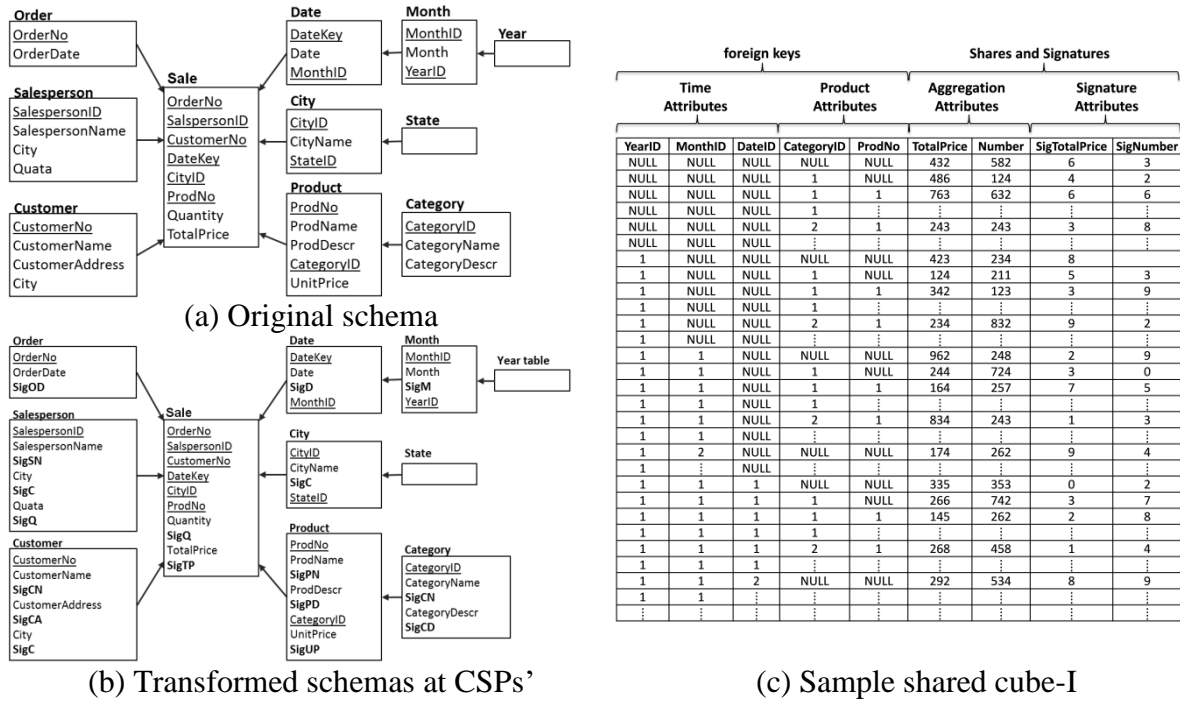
Order
OrderNo
OrderDate

Salesperson
SalespersonID
SalespersonName
City
Quata

Customer
CustomerNo
CustomerName
CustomerAddress
City

Sale
OrderNo
SalspersonID
CustomerNo
DateKey
CityID
ProdNo
Quantity
TotalPrice

Date
DateKey
Date
MonthID

Month
MonthID
Month
YearID

Year

City
CityID
CityName
StateID

State

Product
ProdNo
ProdName
ProdDescr
CategoryID
UnitPrice

Category
CategoryID
CategoryName
CategoryDescr

(a) Original schema

Order
OrderNo
OrderDate
SigOD

Salesperson
SalespersonID
SalespersonName
SigSN
City
SigC
Quata
SigQ

Customer
CustomerNo
CustomerName
SigCN
CustomerAddress
SigCA
City
SigC

Sale
OrderNo
SalspersonID
CustomerNo
DateKey
CityID
ProdNo
Quantity
SigQ
TotalPrice
SigTP

Date
DateKey
Date
SigD
MonthID

Month
MonthID
Month
SigM
YearID

Year table

City
CityID
CityName
SigC
StateID

State

Product
ProdNo
ProdName
SigPN
ProdDescr
SigPD
CategoryID
UnitPrice
SigUP

Category
CategoryID
CategoryName
SigCN
CategoryDescr
SigCD

(b) Transformed schemas at CSPs'

foreign keys

Shares and Signatures

Time Attributes

Product Attributes

Aggregation Attributes

Signature Attributes

| YearID | MonthID | DateID | CategoryID | ProdNo | TotalPrice | Number | SigTotalPrice | SigNumber |
|---|---|---|---|---|---|---|---|---|
| NULL | NULL | NULL | NULL | NULL | 432 | 582 | 6 | 3 |
| NULL | NULL | NULL | 1 | NULL | 486 | 124 | 4 | 2 |
| NULL | NULL | NULL | 1 | 1 | 763 | 632 | 6 | 6 |
| NULL | NULL | NULL | 1 | ⋮ | ⋮ | ⋮ | ⋮ | ⋮ |
| NULL | NULL | NULL | 2 | 1 | 243 | 243 | 3 | 8 |
| NULL | NULL | NULL | ⋮ | ⋮ | ⋮ | ⋮ | ⋮ | ⋮ |
| 1 | NULL | NULL | NULL | NULL | 423 | 234 | 8 | |
| 1 | NULL | NULL | 1 | NULL | 124 | 211 | 5 | 3 |
| 1 | NULL | NULL | 1 | 1 | 342 | 123 | 3 | 9 |
| 1 | NULL | NULL | 1 | ⋮ | ⋮ | ⋮ | ⋮ | ⋮ |
| 1 | NULL | NULL | 2 | 1 | 234 | 832 | 9 | 2 |
| 1 | NULL | NULL | ⋮ | ⋮ | ⋮ | ⋮ | ⋮ | ⋮ |
| 1 | 1 | NULL | NULL | NULL | 962 | 248 | 2 | 9 |
| 1 | 1 | NULL | 1 | NULL | 244 | 724 | 3 | 0 |
| 1 | 1 | NULL | 1 | 1 | 164 | 257 | 7 | 5 |
| 1 | 1 | NULL | 1 | ⋮ | ⋮ | ⋮ | ⋮ | ⋮ |
| 1 | 1 | NULL | 2 | 1 | 834 | 243 | 1 | 3 |
| 1 | 1 | NULL | ⋮ | ⋮ | ⋮ | ⋮ | ⋮ | ⋮ |
| 1 | 2 | NULL | NULL | NULL | 174 | 262 | 9 | 4 |
| 1 | ⋮ | NULL | ⋮ | ⋮ | ⋮ | ⋮ | ⋮ | ⋮ |
| 1 | 1 | 1 | NULL | NULL | 335 | 353 | 0 | 2 |
| 1 | 1 | 1 | 1 | NULL | 266 | 742 | 3 | 7 |
| 1 | 1 | 1 | 1 | 1 | 145 | 262 | 2 | 8 |
| 1 | 1 | 1 | 1 | ⋮ | ⋮ | ⋮ | ⋮ | ⋮ |
| 1 | 1 | 1 | 2 | 1 | 268 | 458 | 1 | 4 |
| 1 | 1 | 1 | ⋮ | ⋮ | ⋮ | ⋮ | ⋮ | ⋮ |
| 1 | 1 | 2 | NULL | NULL | 292 | 534 | 8 | 9 |
| 1 | 1 | ⋮ | ⋮ | ⋮ | ⋮ | ⋮ | ⋮ | ⋮ |
| ⋮ | ⋮ | ⋮ | ⋮ | ⋮ | ⋮ | ⋮ | ⋮ | ⋮ |

(c) Sample shared cube-I